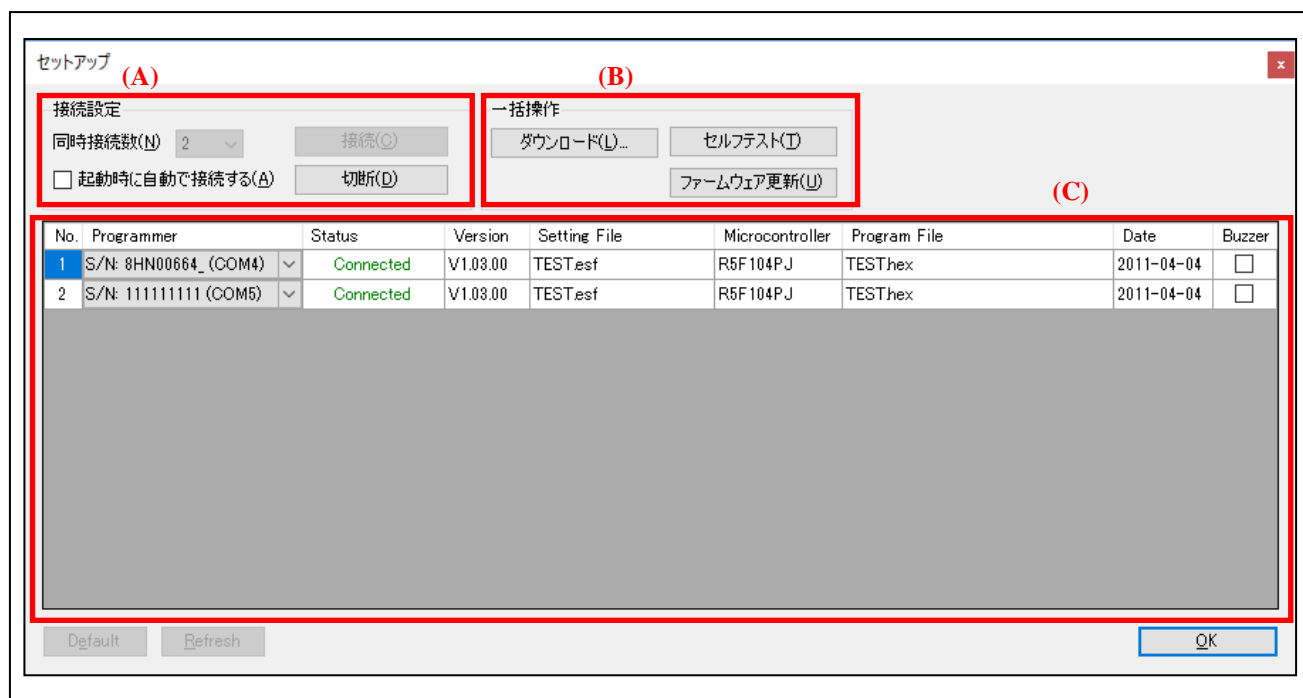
セットアップ

x

(A)

接続設定

同時接続数(N) 2

接続(C)

起動時に自動で接続する(A)

切断(D)

(B)

一括操作

ダウンロード(L)...

セルフテスト(T)

ファームウェア更新(U)

(C)

| No. | Programmer | Status | Version | Setting File | Microcontroller | Program File | Date | Buzzer |
|---|---|---|---|---|---|---|---|---|
| 1 | S/N: 8HN00664_(COM4) | Connected | V1.03.00 | TEST.esf | R5F104PJ | TEST.hex | 2011-04-04 | |
| 2 | S/N: 111111111 (COM5) | Connected | V1.03.00 | TEST.esf | R5F104PJ | TEST.hex | 2011-04-04 | |

Default

Refresh

OK